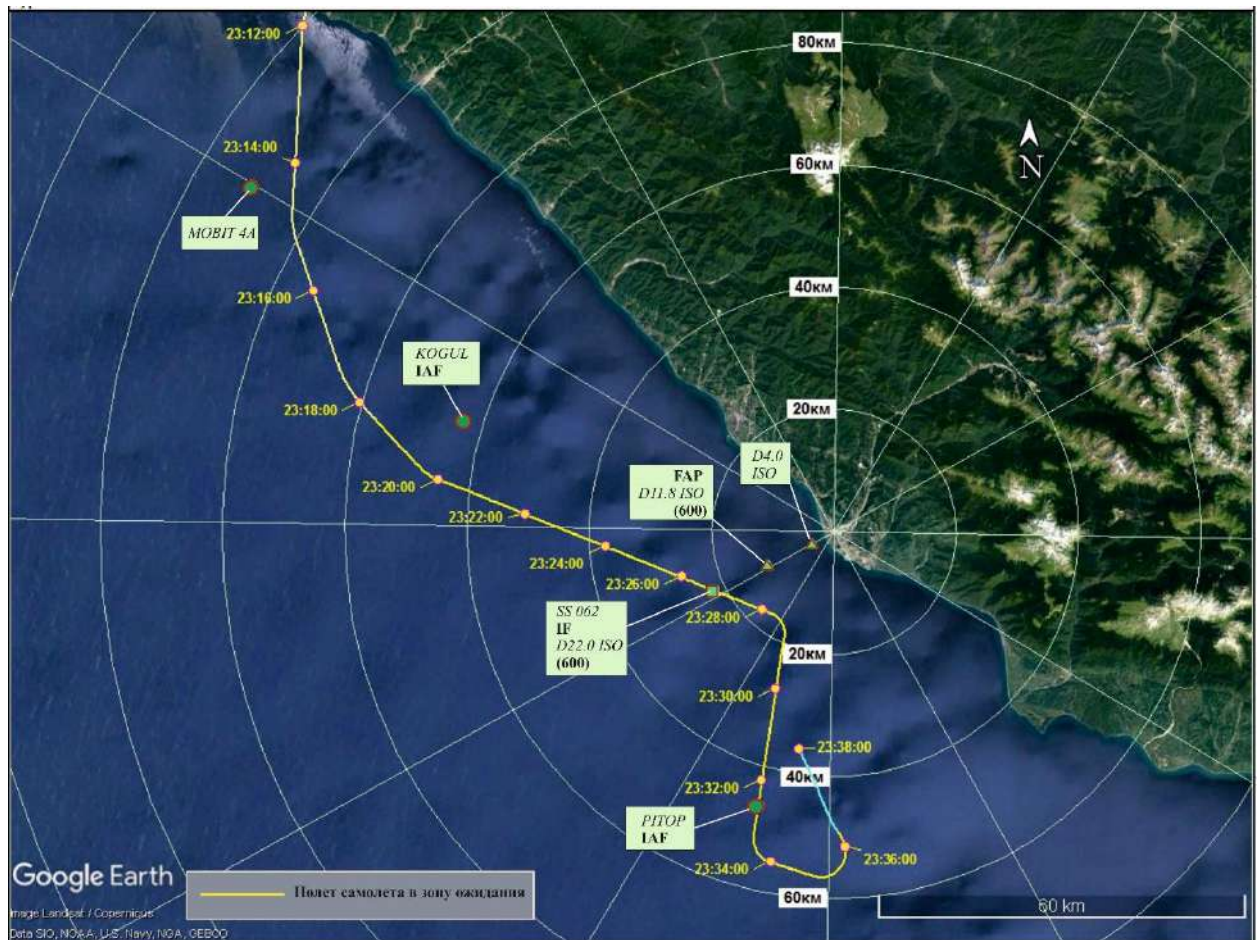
23:12:00
80км
N
23:14:00
60км
MOBIT 4A
23:16:00
40км
KOGUL
IAF
23:18:00
20км
23:20:00
FAP
D11.8 ISO
(600)
D4.0
ISO
23:22:00
23:24:00
23:26:00
SS 062
IF
D22.0 ISO
(600)
23:28:00
20км
23:30:00
23:38:00
23:32:00
40км
PITOP
IAF
23:34:00
23:36:00
60км
Google Earth
Полет самолета в зону ожидания
Image Landsat / Copernicus
Data SIO, NOAA, U.S. Navy, NGA, GEBCO
50 km